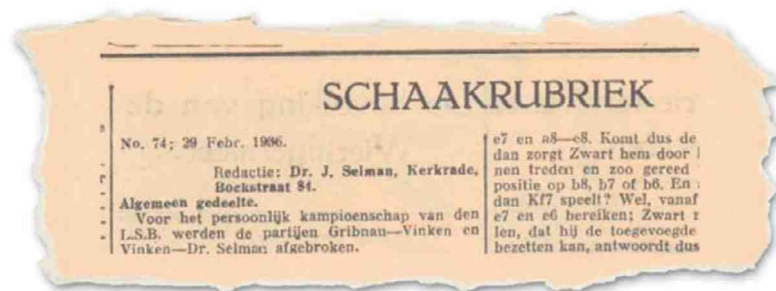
SCHAAKRUBRIEK

No. 74; 29 Febr. 1936.

Redactie: Dr. J. Selman, Kerkrade, Bockstraat 84.

Algemeen gedeelte.

Voor het persoonlijk kampioenschap van den L.S.B. werden de partijen Gribnau—Vinken en Vinken—Dr. Selman afgebroken.

e7 en a8—e8. Komt dus de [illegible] dan zorgt Zwart hem door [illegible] nen treden en zoo gereed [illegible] positie op b8, b7 of b6. En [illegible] dan Kf7 speelt? Wel, vanaf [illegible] e7 en e6 bereiken; Zwart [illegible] len, dat hij de toegevoegde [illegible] bezetten kan, antwoordt dus